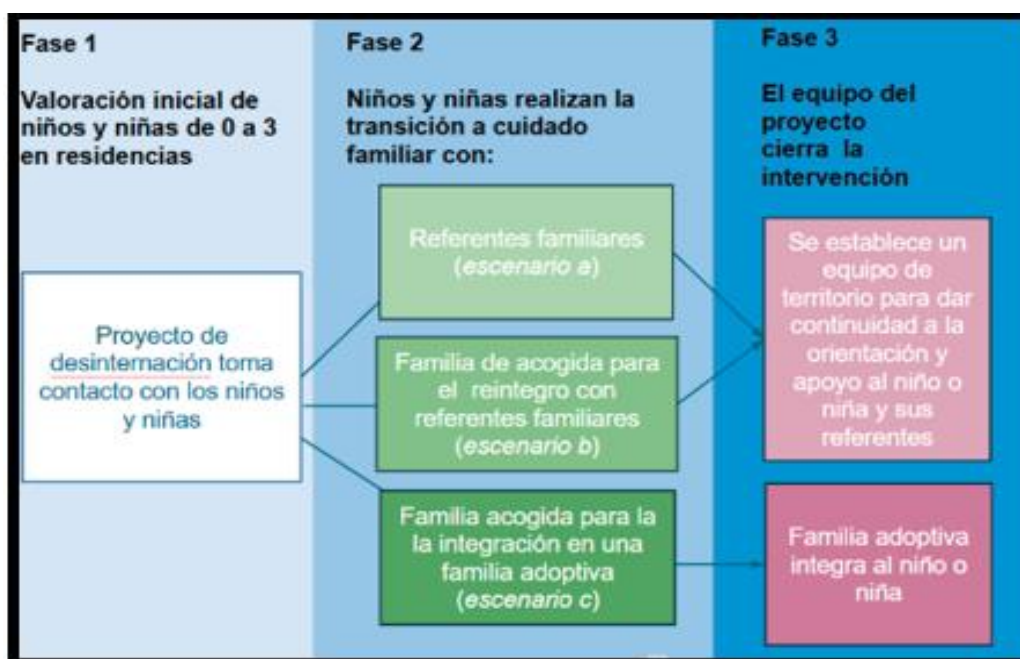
Fase 1

Valoración inicial de niños y niñas de 0 a 3 en residencias

Proyecto de desinternación toma contacto con los niños y niñas

Fase 2

Niños y niñas realizan la transición a cuidado familiar con:

Referentes familiares (*escenario a*)

Familia de acogida para el reintegro con referentes familiares (*escenario b*)

Familia acogida para la la integración en una familia adoptiva (*escenario c*)

Fase 3

El equipo del proyecto cierra la intervención

Se establece un equipo de territorio para dar continuidad a la orientación y apoyo al niño o niña y sus referentes

Familia adoptiva integra al niño o niña